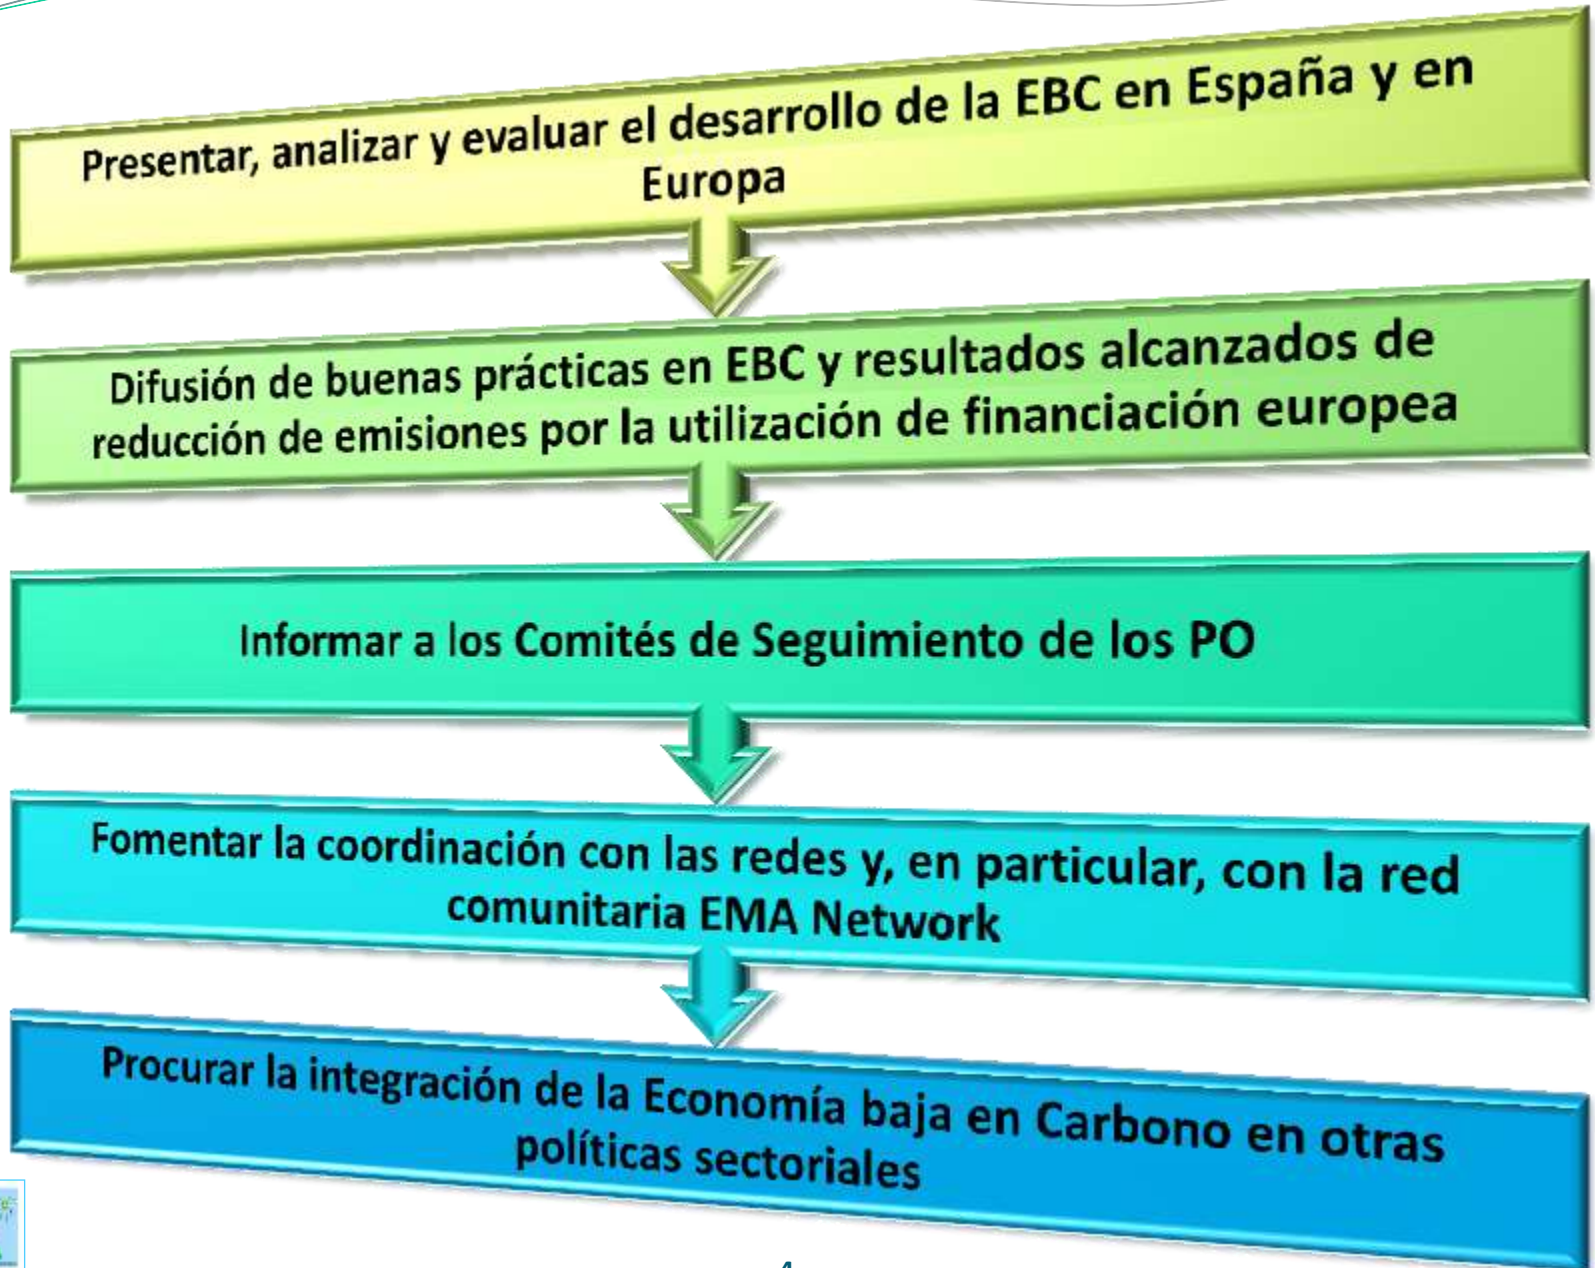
Presentar, analizar y evaluar el desarrollo de la EBC en España y en Europa

Difusión de buenas prácticas en EBC y resultados alcanzados de reducción de emisiones por la utilización de financiación europea

Informar a los Comités de Seguimiento de los PO

Fomentar la coordinación con las redes y, en particular, con la red comunitaria EMA Network

Procurar la integración de la Economía baja en Carbono en otras políticas sectoriales

4